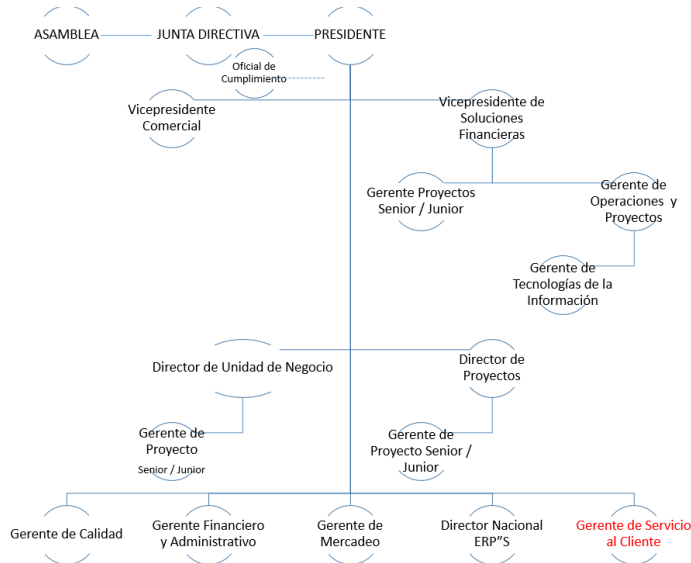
ASAMBLEA
JUNTA DIRECTIVA
PRESIDENTE

Oficial de Cumplimiento

Vicepresidente Comercial

Vicepresidente de Soluciones Financieras

Gerente Proyectos Senior / Junior

Gerente de Operaciones y Proyectos

Gerente de Tecnologías de la Información

Director de Unidad de Negocio

Director de Proyectos

Gerente de Proyecto
Senior / Junior

Gerente de Proyecto Senior / Junior

Gerente de Calidad

Gerente Financiero y Administrativo

Gerente de Mercadeo

Director Nacional ERP"S

Gerente de Servicio al Cliente